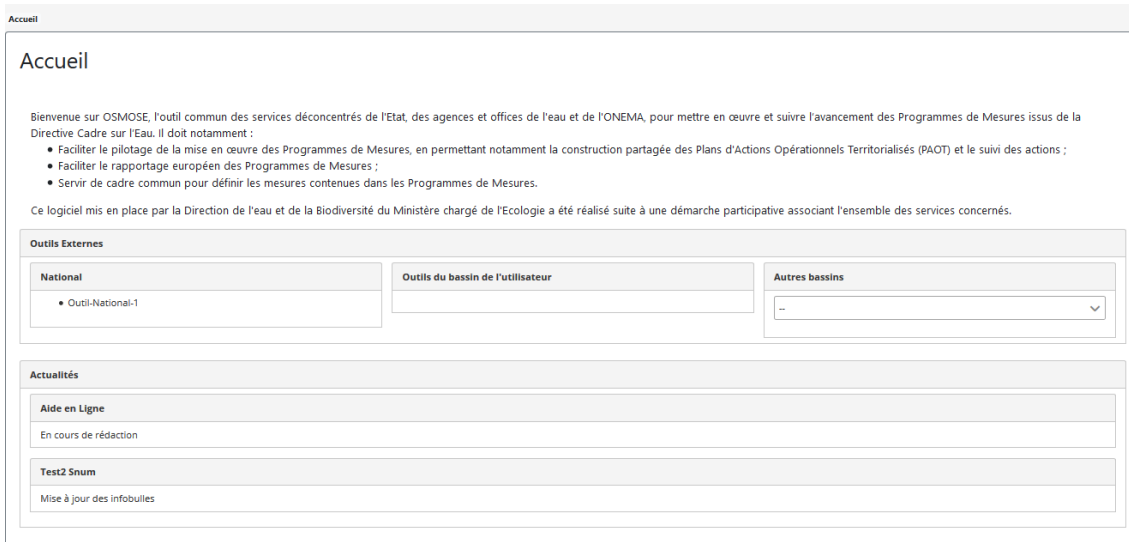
Accueil

Accueil

Bienvenue sur OSMOSE, l'outil commun des services déconcentrés de l'Etat, des agences et offices de l'eau et de l'ONEMA, pour mettre en œuvre et suivre l'avancement des Programmes de Mesures issus de la Directive Cadre sur l'Eau. Il doit notamment :

- Faciliter le pilotage de la mise en œuvre des Programmes de Mesures, en permettant notamment la construction partagée des Plans d'Actions Opérationnels Territorialisés (PAOT) et le suivi des actions ;
- Faciliter le rapportage européen des Programmes de Mesures ;
- Servir de cadre commun pour définir les mesures contenues dans les Programmes de Mesures.

Ce logiciel mis en place par la Direction de l'eau et de la Biodiversité du Ministère chargé de l'Ecologie a été réalisé suite à une démarche participative associant l'ensemble des services concernés.

Outils Externes

National

- Outil-National-1

Outils du bassin de l'utilisateur

Autres bassins

--

Actualités

Aide en Ligne

En cours de rédaction

Test2 Snum

Mise à jour des infobulles